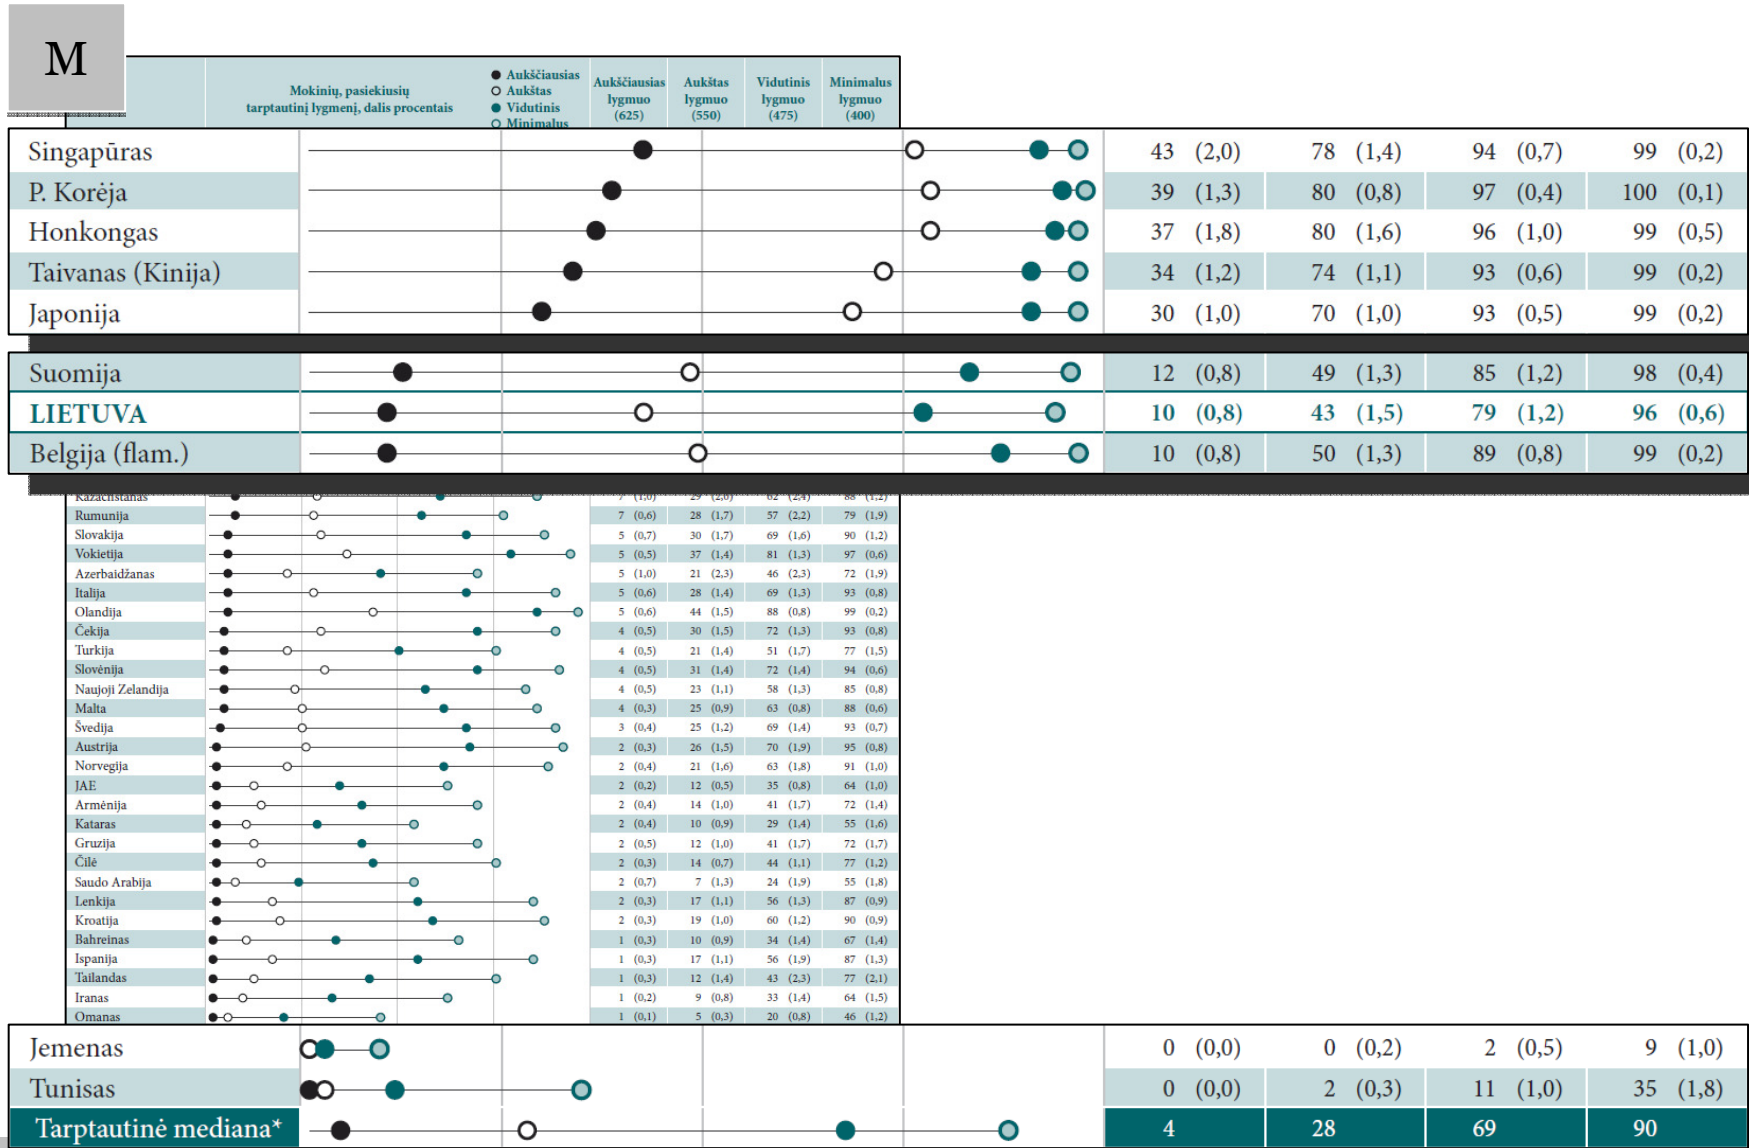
M

| Mokinių, pasiekusių tarptautinį lygmenį, dalis procentais | ● Aukščiausias ○ Aukštas ● Vidutinis ○ Minimalus | Aukščiausias lygmuo (625) | Aukštas lygmuo (550) | Vidutinis lygmuo (475) | Minimalus lygmuo (400) |
|---|---|---|---|---|---|
| Singapūras | | 43 (2,0) | 78 (1,4) | 94 (0,7) | 99 (0,2) |
| P. Korėja | | 39 (1,3) | 80 (0,8) | 97 (0,4) | 100 (0,1) |
| Honkongas | | 37 (1,8) | 80 (1,6) | 96 (1,0) | 99 (0,5) |
| Taivanas (Kinija) | | 34 (1,2) | 74 (1,1) | 93 (0,6) | 99 (0,2) |
| Japonija | | 30 (1,0) | 70 (1,0) | 93 (0,5) | 99 (0,2) |
| Suomija | | 12 (0,8) | 49 (1,3) | 85 (1,2) | 98 (0,4) |
| LIETUVA | | 10 (0,8) | 43 (1,5) | 79 (1,2) | 96 (0,6) |
| Belgija (flam.) | | 10 (0,8) | 50 (1,3) | 89 (0,8) | 99 (0,2) |
| Kazachstanas | | 7 (1,0) | 29 (2,0) | 62 (2,4) | 88 (1,2) |
| Rumunija | | 7 (0,6) | 28 (1,7) | 57 (2,2) | 79 (1,9) |
| Slovakija | | 5 (0,7) | 30 (1,7) | 69 (1,6) | 90 (1,2) |
| Vokietija | | 5 (0,5) | 37 (1,4) | 81 (1,3) | 97 (0,6) |
| Azerbaidžanas | | 5 (1,0) | 21 (2,3) | 46 (2,3) | 72 (1,9) |
| Italija | | 5 (0,6) | 28 (1,4) | 69 (1,3) | 93 (0,8) |
| Olandija | | 5 (0,6) | 44 (1,5) | 88 (0,8) | 99 (0,2) |
| Čekija | | 4 (0,5) | 30 (1,5) | 72 (1,3) | 93 (0,8) |
| Turkija | | 4 (0,5) | 21 (1,4) | 51 (1,7) | 77 (1,5) |
| Slovėnija | | 4 (0,5) | 31 (1,4) | 72 (1,4) | 94 (0,6) |
| Naujoji Zelandija | | 4 (0,5) | 23 (1,1) | 58 (1,3) | 85 (0,8) |
| Malta | | 4 (0,3) | 25 (0,9) | 63 (0,8) | 88 (0,6) |
| Švedija | | 3 (0,4) | 25 (1,2) | 69 (1,4) | 93 (0,7) |
| Austrija | | 2 (0,3) | 26 (1,5) | 70 (1,9) | 95 (0,8) |
| Norvegija | | 2 (0,4) | 21 (1,6) | 63 (1,8) | 91 (1,0) |
| JAE | | 2 (0,2) | 12 (0,5) | 35 (0,8) | 64 (1,0) |
| Armėnija | | 2 (0,4) | 14 (1,0) | 41 (1,7) | 72 (1,4) |
| Kataras | | 2 (0,4) | 10 (0,9) | 29 (1,4) | 55 (1,6) |
| Gruzija | | 2 (0,5) | 12 (1,0) | 41 (1,7) | 72 (1,7) |
| Čilė | | 2 (0,3) | 14 (0,7) | 44 (1,1) | 77 (1,2) |
| Saudo Arabija | | 2 (0,7) | 7 (1,3) | 24 (1,9) | 55 (1,8) |
| Lenkija | | 2 (0,3) | 17 (1,1) | 56 (1,3) | 87 (0,9) |
| Kroatija | | 2 (0,3) | 19 (1,0) | 60 (1,2) | 90 (0,9) |
| Bahreinas | | 1 (0,3) | 10 (0,9) | 34 (1,4) | 67 (1,4) |
| Ispanija | | 1 (0,3) | 17 (1,1) | 56 (1,9) | 87 (1,3) |
| Tailandas | | 1 (0,3) | 12 (1,4) | 43 (2,3) | 77 (2,1) |
| Iranas | | 1 (0,2) | 9 (0,8) | 33 (1,4) | 64 (1,5) |
| Omanas | | 1 (0,1) | 5 (0,3) | 20 (0,8) | 46 (1,2) |
| Jemenas | | 0 (0,0) | 0 (0,2) | 2 (0,5) | 9 (1,0) |
| Tunisas | | 0 (0,0) | 2 (0,3) | 11 (1,0) | 35 (1,8) |
| Tarptautinė mediana* | | 4 | 28 | 69 | 90 |